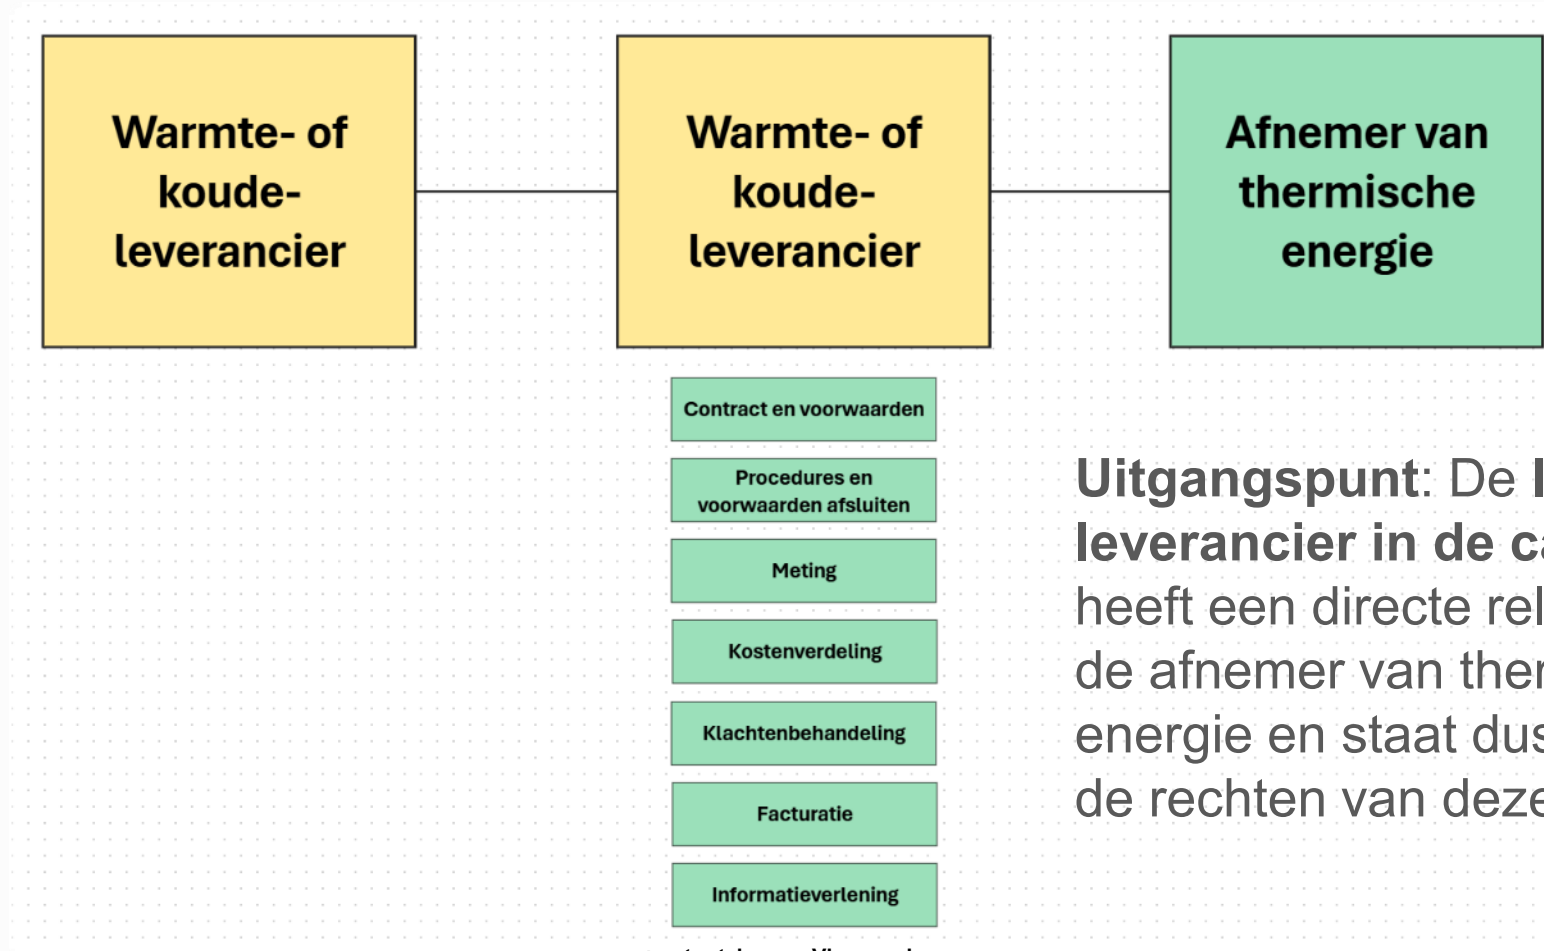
Warmte- of koude-leverancier

Warmte- of koude-leverancier

Afnemer van thermische energie

Contract en voorwaarden

Procedures en voorwaarden afsluiten

Meting

Kostenverdeling

Klachtenbehandeling

Facturatie

Informatieverlening

**Uitgangspunt**: De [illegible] leverancier in de c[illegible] heeft een directe rel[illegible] de afnemer van ther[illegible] energie en staat dus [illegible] de rechten van deze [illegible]

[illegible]